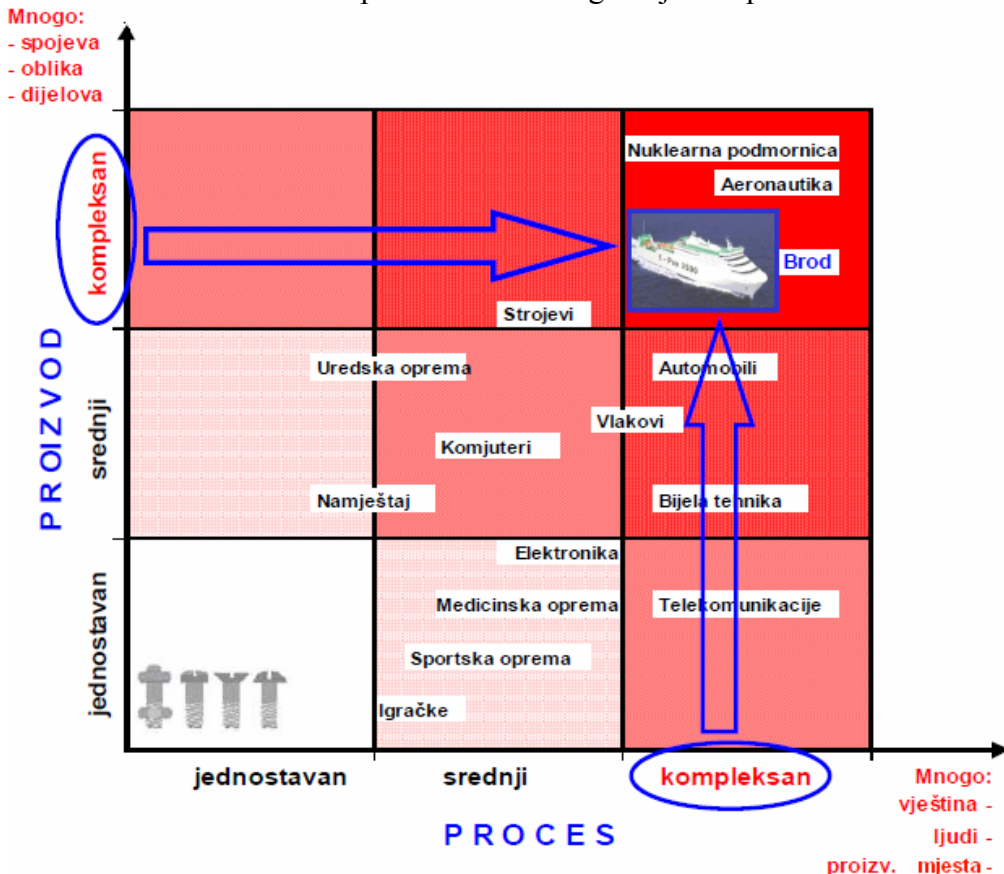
Mnogo:
- spojeva
- oblika
- dijelova

kompleksan
srednji
jednostavan
PROIZVOD

Nuklearna podmornica
Aeronautika
Brod
Strojevi
Uredska oprema
Automobili
Vlakovi
Komjuteri
Namještaj
Bijela tehnika
Elektronika
Medicinska oprema
Telekomunikacije
Sportska oprema
Igračke

jednostavan
srednji
kompleksan
PROCES

Mnogo:
vještina -
ljudi -
proizv. mjesta -